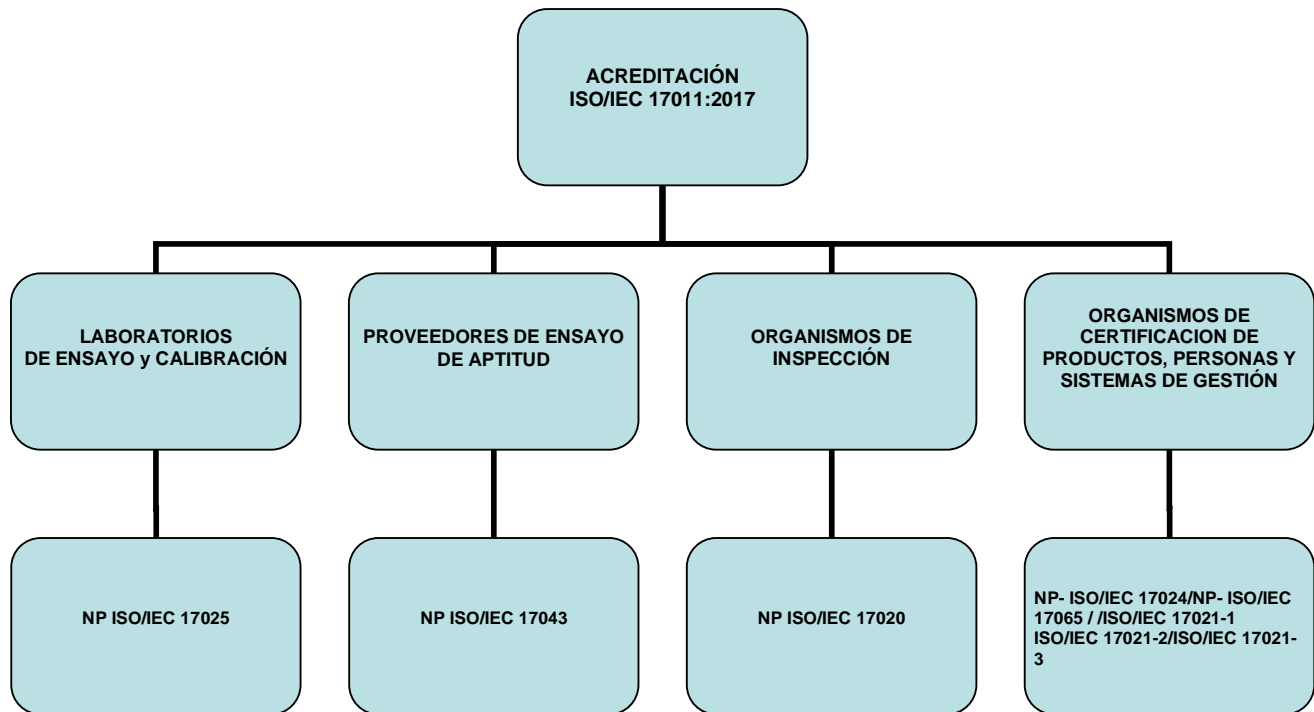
ACREDITACIÓN
ISO/IEC 17011:2017

LABORATORIOS
DE ENSAYO y CALIBRACIÓN

PROVEEDORES DE ENSAYO DE APTITUD

ORGANISMOS DE INSPECCIÓN

ORGANISMOS DE CERTIFICACION DE PRODUCTOS, PERSONAS Y SISTEMAS DE GESTIÓN

NP ISO/IEC 17025

NP ISO/IEC 17043

NP ISO/IEC 17020

NP- ISO/IEC 17024/NP- ISO/IEC 17065 / /ISO/IEC 17021-1 ISO/IEC 17021-2/ISO/IEC 17021-3